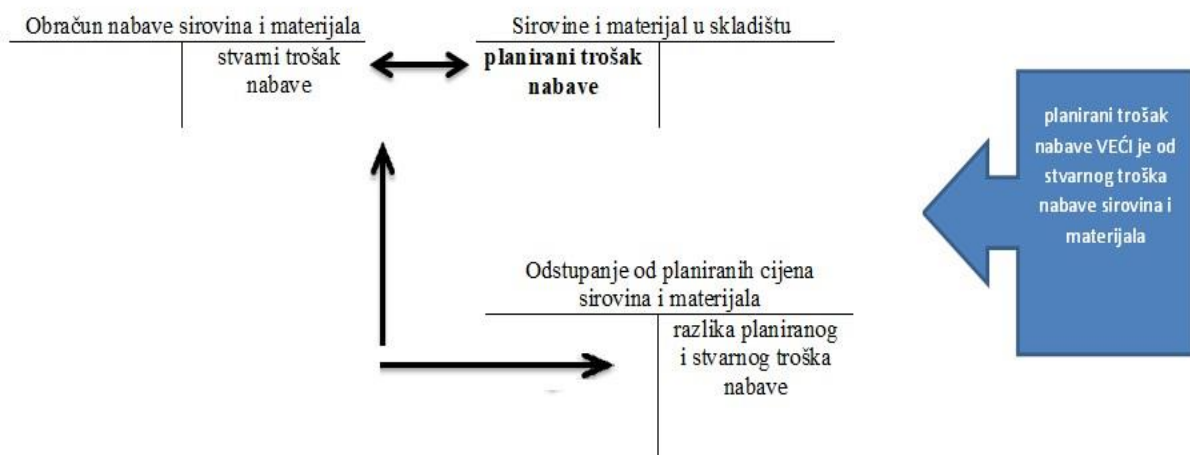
Obračun nabave sirovina i materijala

stvarni trošak nabave

Sirovine i materijal u skladištu

**planirani trošak nabave**

planirani trošak nabave VEĆI je od stvarnog troška nabave sirovina i materijala

Odstupanje od planiranih cijena sirovina i materijala

razlika planiranog i stvarnog troška nabave